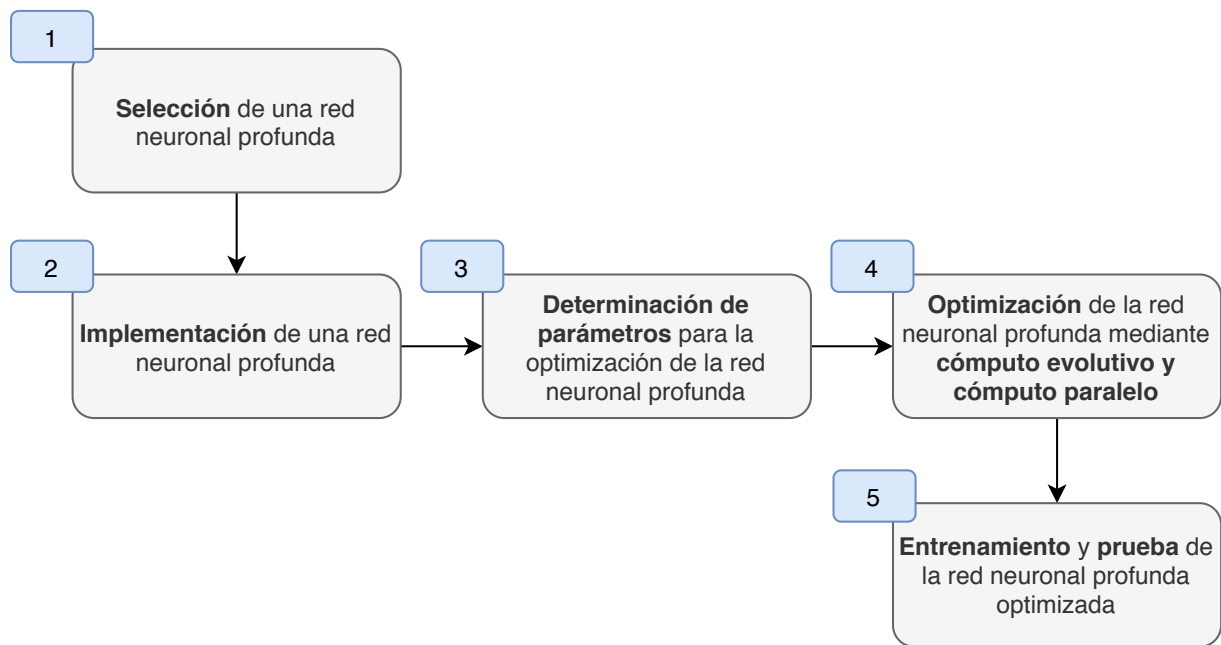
1

Selección de una red neuronal profunda

2

Implementación de una red neuronal profunda

3

Determinación de parámetros para la optimización de la red neuronal profunda

4

Optimización de la red neuronal profunda mediante cómputo evolutivo y cómputo paralelo

5

Entrenamiento y prueba de la red neuronal profunda optimizada